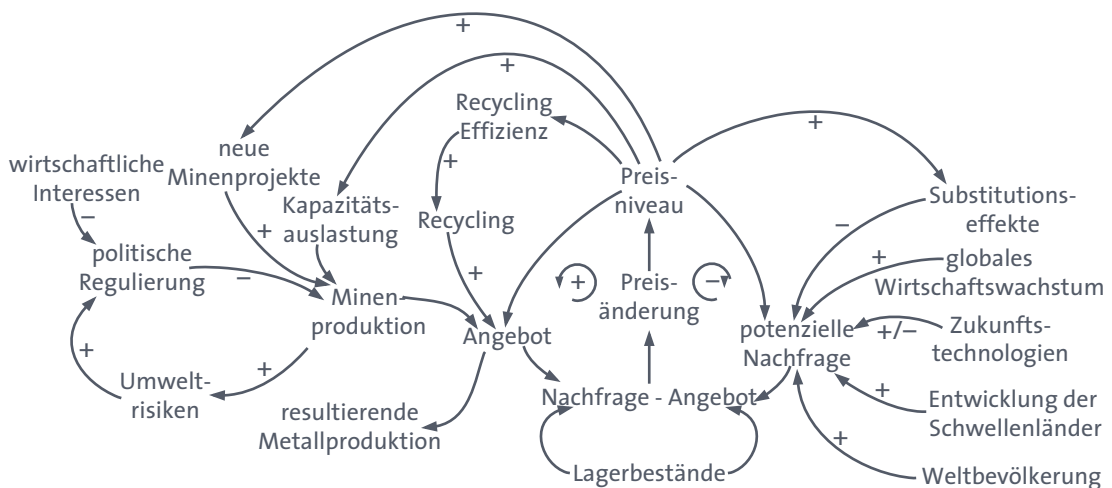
+

+

Recycling Effizienz

+

neue Minenprojekte

wirtschaftliche Interessen

–

politische Regulierung

+

Kapazitätsauslastung

+

Recycling

Preisniveau

+

Substitutionseffekte

–

+

globales Wirtschaftswachstum

–

Minenproduktion

+

Angebot

+

Preisänderung

–

potenzielle Nachfrage

+/–

Zukunftstechnologien

+

+

Umweltrisiken

resultierende Metallproduktion

Nachfrage - Angebot

+

Entwicklung der Schwellenländer

+

Lagerbestände

Weltbevölkerung